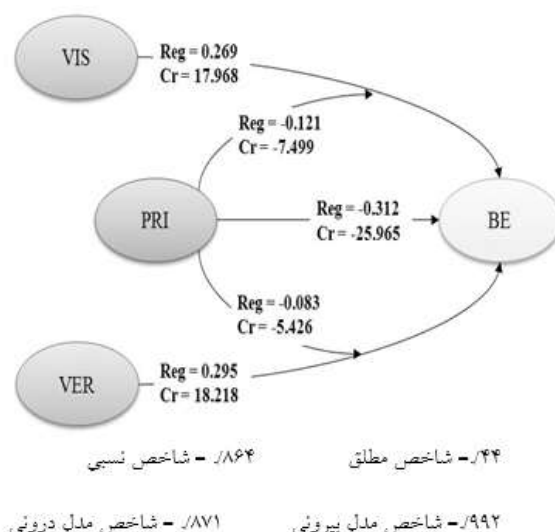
VIS

Reg = 0.269
Cr = 17.968

Reg = -0.121
Cr = -7.499

PRI

Reg = -0.312
Cr = -25.965

BE

Reg = -0.083
Cr = -5.426

VER

Reg = 0.295
Cr = 18.218

۰/۴۴ – شاخص مطلق

۰/۸۶۴ – شاخص نسبی

۰/۹۹۲ – شاخص مدل بیرونی

۰/۸۷۱ – شاخص مدل درونی